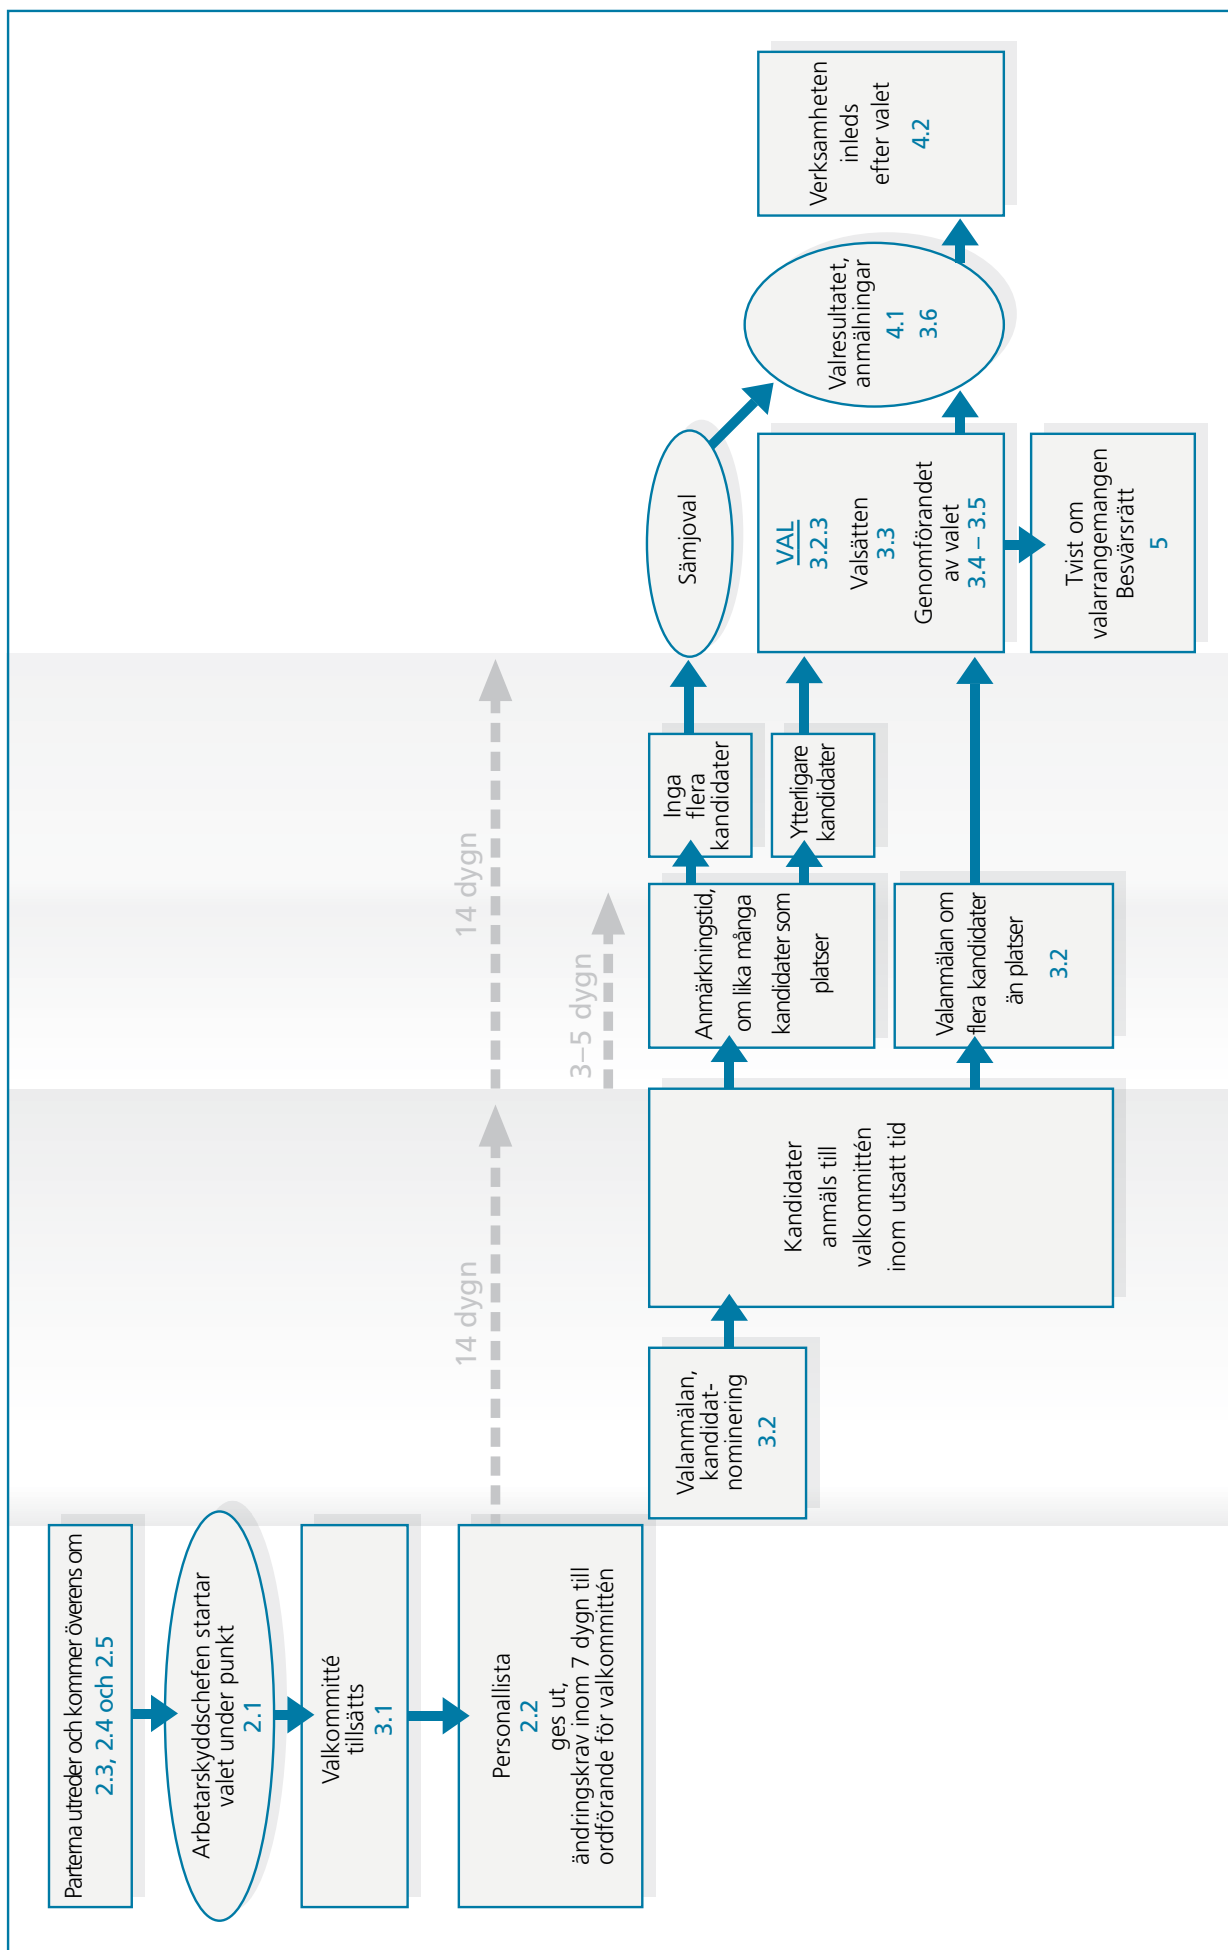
Parterna utreder och kommer överens om 2.3, 2.4 och 2.5

Arbetarskyddschefen startar valet under punkt 2.1

Valkommitté tillsätts 3.1

Personallista 2.2 ges ut, ändringskrav inom 7 dygn till ordförande för valkommittén

14 dygn

Valanmälan, kandidatnominering 3.2

Kandidater anmäls till valkommittén inom utsatt tid

14 dygn

3–5 dygn

Anmärkningstid, om lika många kandidater som platser

Valanmälan om flera kandidater än platser 3.2

Inga flera kandidater

Ytterligare kandidater

Sämjoval

VAL 3.2.3
Valsätten 3.3
Genomförandet av valet 3.4 – 3.5

Tvist om valarrangemangen Besvärsrätt 5

Valresultatet, anmälningar 4.1 3.6

Verksamheten inleds efter valet 4.2